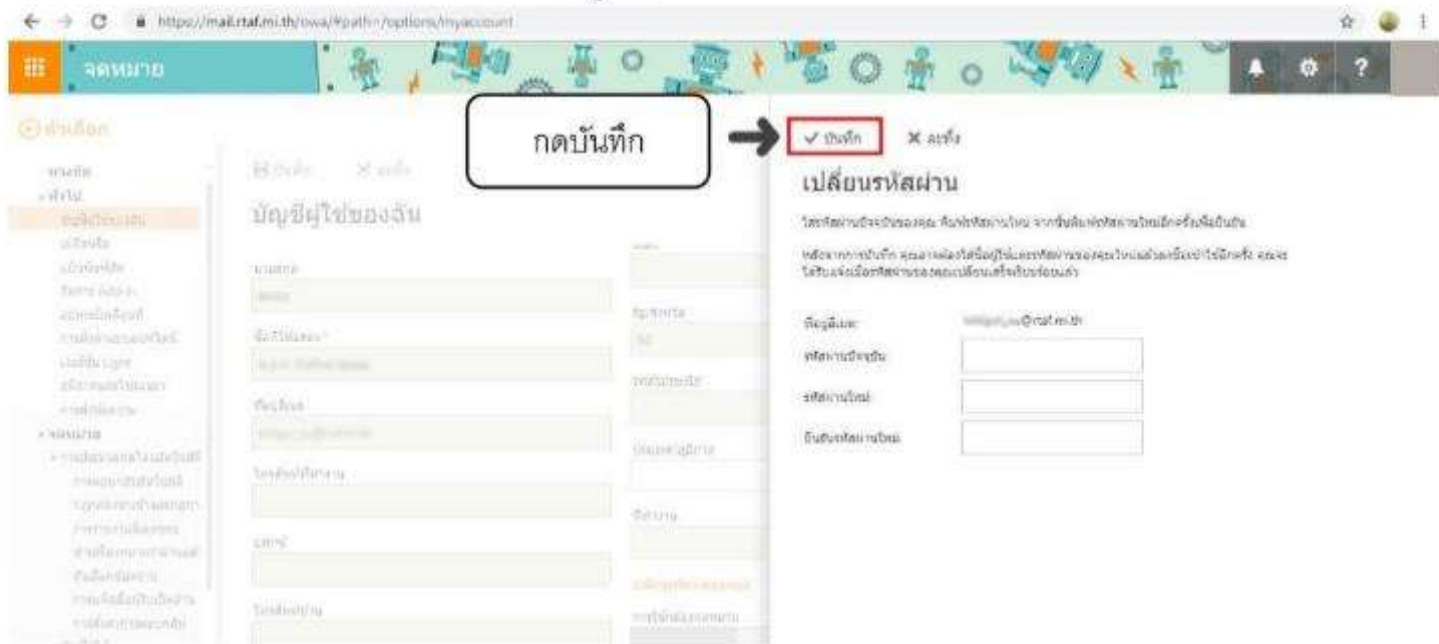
https://mail.rtaf.mi.th/owa/#path=/options/myaccount

จดหมาย

กดบันทึก

✓ บันทึก ✕ ละทิ้ง

เปลี่ยนรหัสผ่าน

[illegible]

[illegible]

ที่อยู่อีเมล: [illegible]@rtaf.mi.th

รหัสผ่านปัจจุบัน:

รหัสผ่านใหม่:

ยืนยันรหัสผ่านใหม่:

บัญชีผู้ใช้ของฉัน

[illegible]